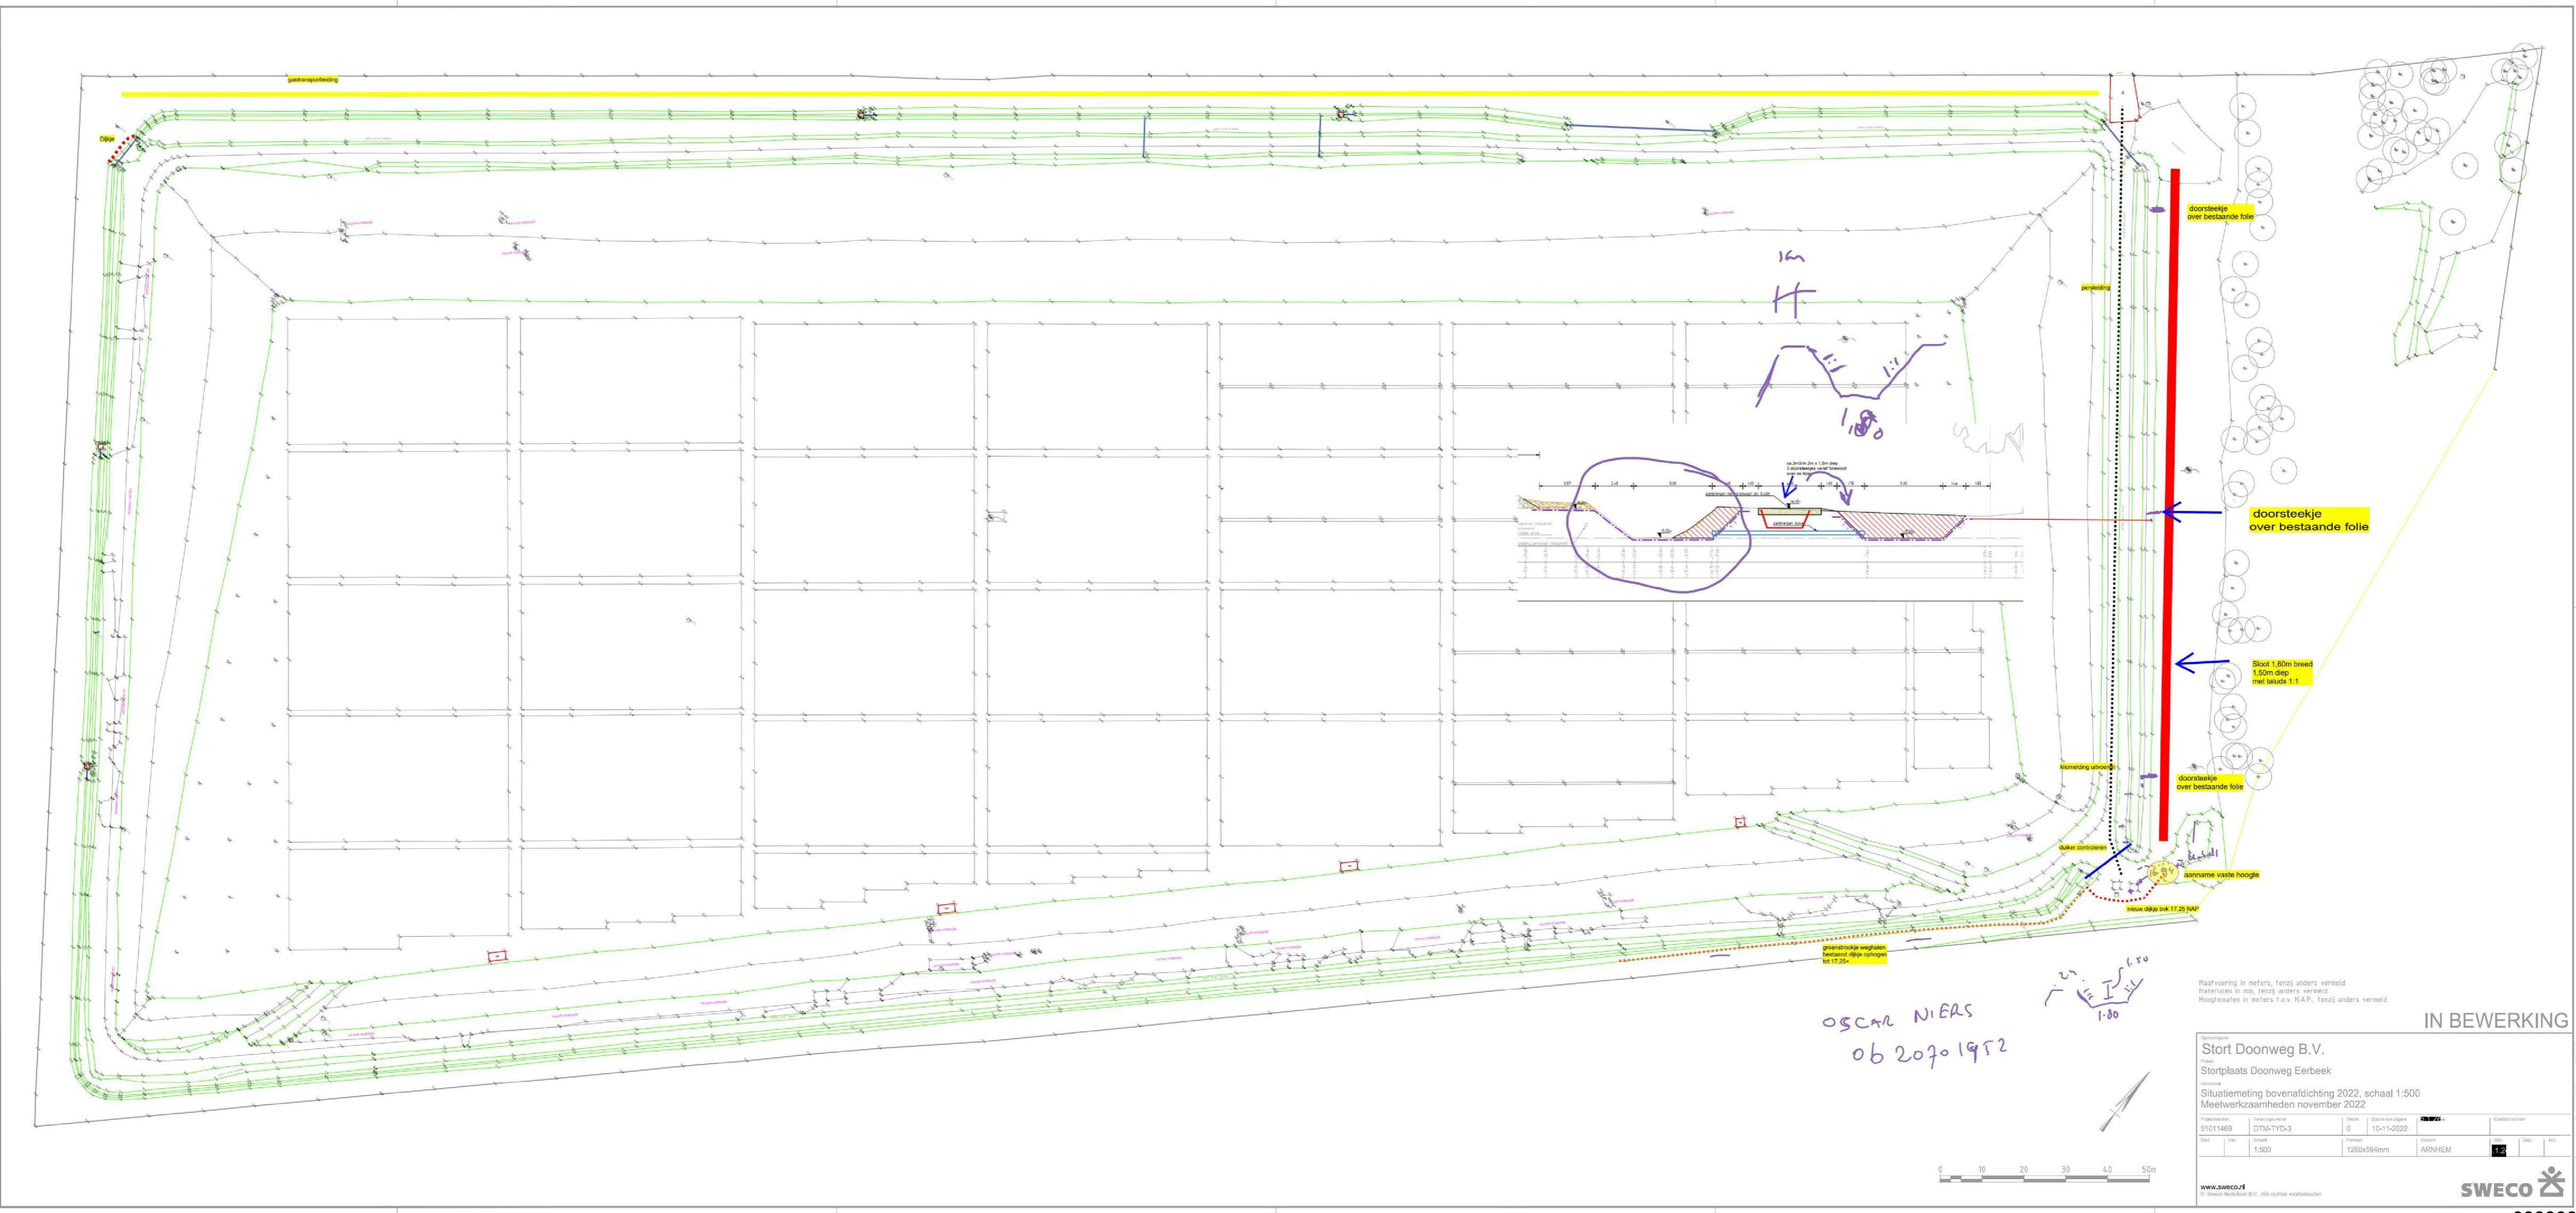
gastransportleiding

Dijkje

doorsteekje
over bestaande folie

persleiding

1m

1:1

1:1

1.80

doorsteekje
over bestaande folie

Sloot 1,60m breed
1,50m diep
met taluds 1:1

doorsteekje
over bestaande folie

klimleiding uitvoeren

duiker controleren

aanname vaste hoogte

nieuw dijkje bvk 17,25 NAP

groenstrookje weghalen
bestaand dijkje ophogen
tot 17,25+

1.80

1:1

1:1

1.80

OSCAR NIERS
06 20701952

Maatvoering in meters, tenzij anders vermeld
Materialen in mm, tenzij anders vermeld
Hoogtematen in meters t.o.v. N.A.P., tenzij anders vermeld

IN BEWERKING

Stort Doonweg B.V.
Stortplaats Doonweg Eerbeek
Situatiemeting bovenafdichting 2022, schaal 1:500
Meetwerkzaamheden november 2022

| S1011469 | DTM-TYD-3 | 0 | 10-11-2022 | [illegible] |
|---|---|---|---|---|
| | 1:500 | 1260x594mm | ARNHEM | 1:2 |

0 10 20 30 40 50m

www.sweco.nl
© Sweco Nederland B.V. Alle rechten voorbehouden

SWECO